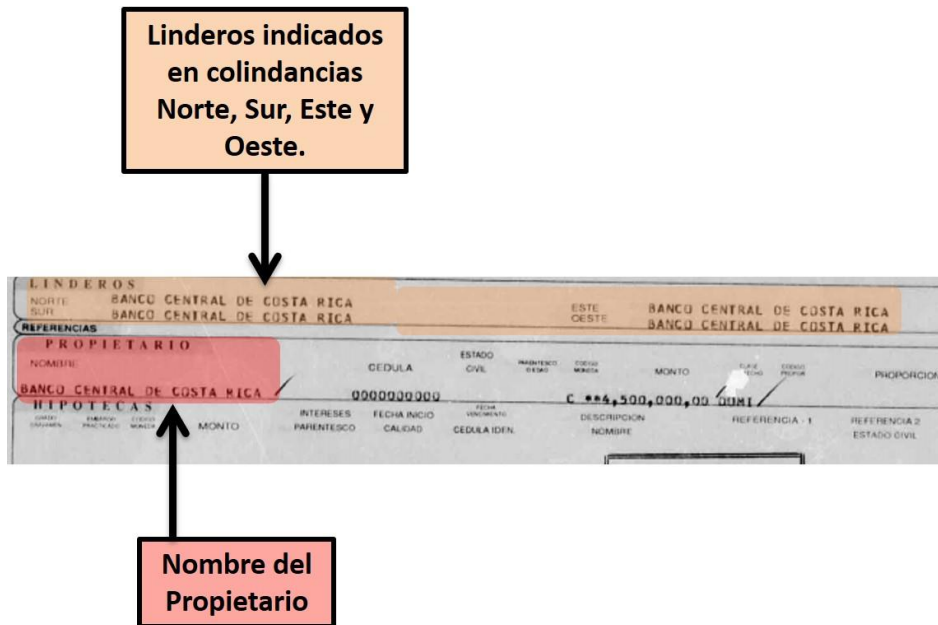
Linderos indicados en colindancias Norte, Sur, Este y Oeste.

LINDEROS
NORTE BANCO CENTRAL DE COSTA RICA
SUR BANCO CENTRAL DE COSTA RICA
ESTE BANCO CENTRAL DE COSTA RICA
OESTE BANCO CENTRAL DE COSTA RICA
REFERENCIAS
PROPIETARIO
NOMBRE
BANCO CENTRAL DE COSTA RICA
CEDULA
0000000000
ESTADO CIVIL
PARENTESCO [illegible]
CODIGO MONEDA
MONTO
C **4,500,000,00 DOMI
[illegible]
CODIGO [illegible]
PROPORCION
HIPOTECAS
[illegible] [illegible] CODIGO MONEDA
MONTO
INTERESES PARENTESCO
FECHA INICIO CALIDAD
FECHA VENCIMIENTO CEDULA IDEN.
DESCRIPCION NOMBRE
REFERENCIA - 1
REFERENCIA 2 ESTADO CIVIL

Nombre del Propietario